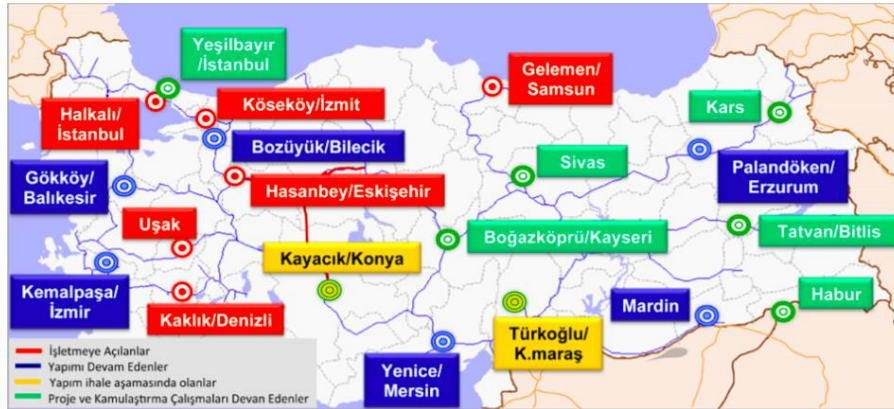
Yeşilbayır/İstanbul

Halkalı/İstanbul

Köseköy/İzmit

Gelemen/Samsun

Kars

Bozüyük/Bilecik

Gökköy/Balıkesir

Hasanbey/Eskişehir

Sivas

Palandöken/Erzurum

Uşak

Boğazköprü/Kayseri

Tatvan/Bitlis

Kayacık/Konya

Kemalpaşa/İzmir

Kaklık/Denizli

Mardin

Habur

Türkoğlu/K.maraş

Yenice/Mersin

İşletmeye Açılanlar
Yapımı Devam Edenler
Yapım ihale aşamasında olanlar
Proje ve Kamulaştırma Çalışmaları Devan Edenler